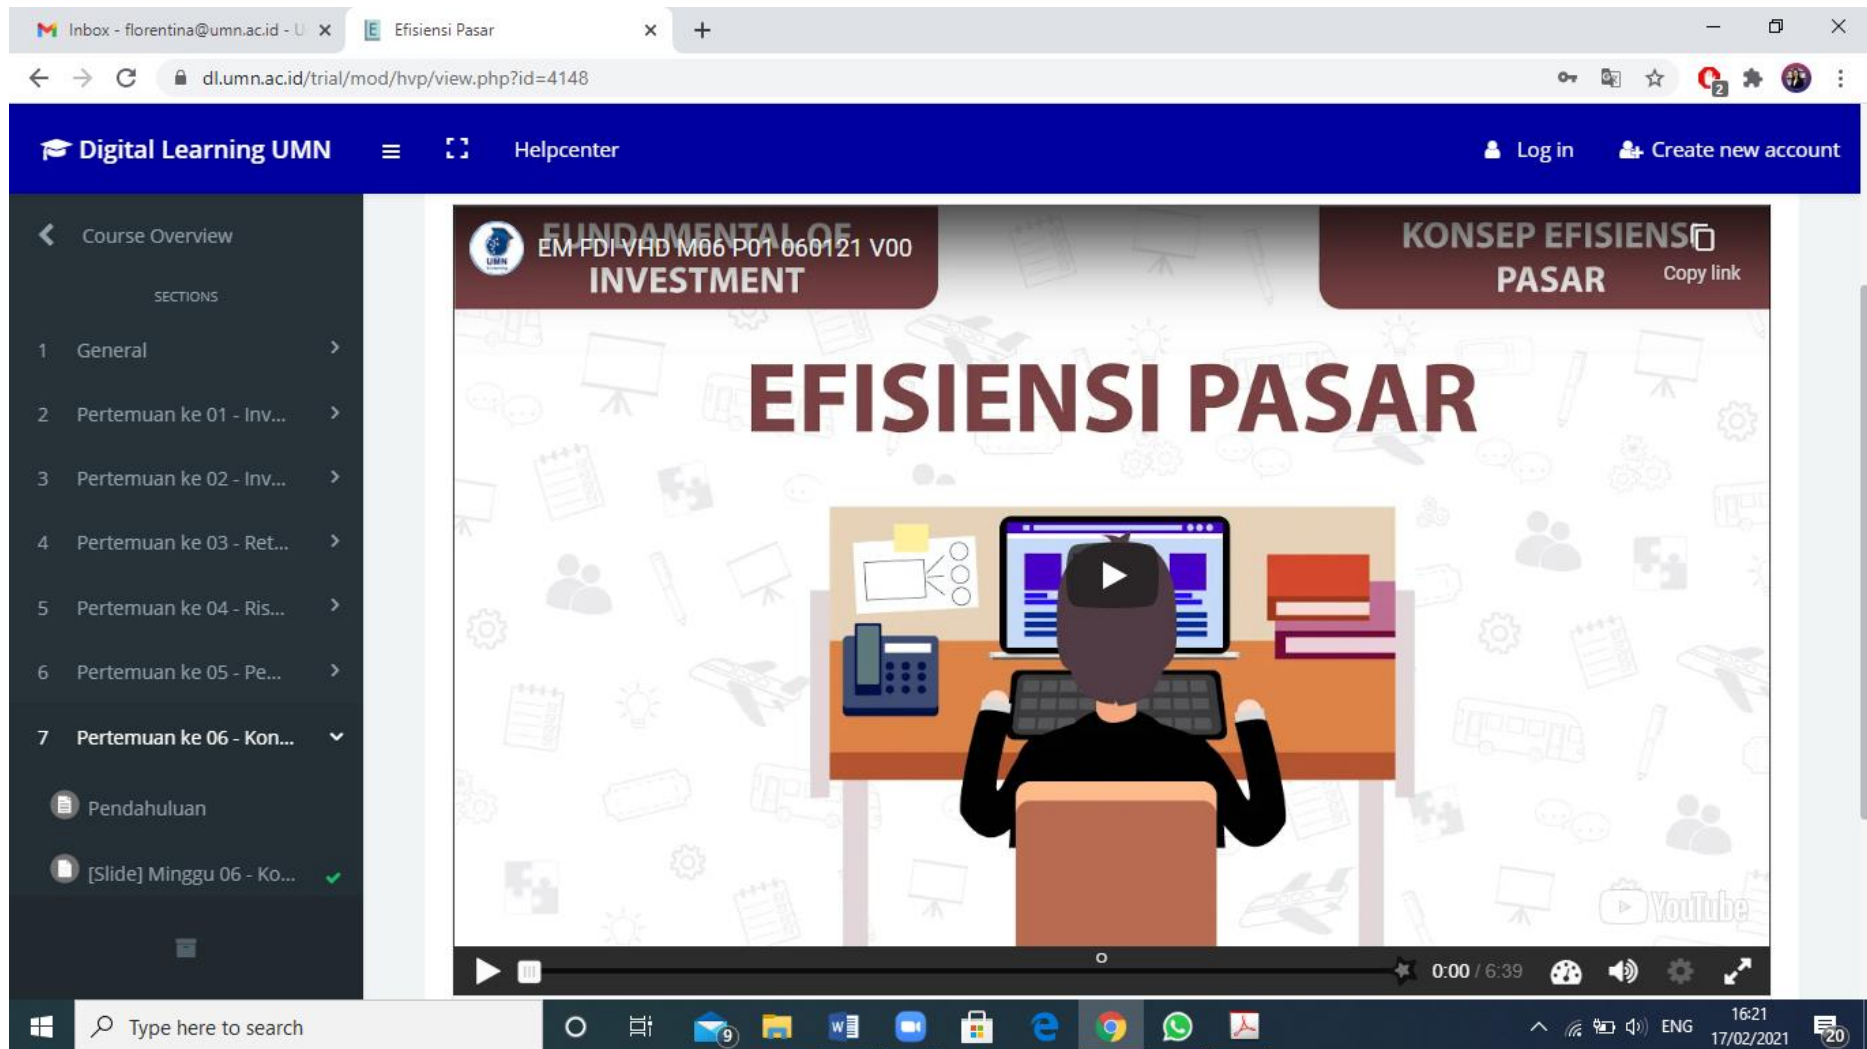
Inbox - florentina@umn.ac.id - U ×
Efisiensi Pasar ×
+

dl.umn.ac.id/trial/mod/hvp/view.php?id=4148

Digital Learning UMN
Helpcenter
Log in
Create new account

Course Overview
SECTIONS
1 General
2 Pertemuan ke 01 - Inv...
3 Pertemuan ke 02 - Inv...
4 Pertemuan ke 03 - Ret...
5 Pertemuan ke 04 - Ris...
6 Pertemuan ke 05 - Pe...
7 Pertemuan ke 06 - Kon...
Pendahuluan
[Slide] Minggu 06 - Ko...

EM-FDI-VHD-M06-P01-060121-V00
FUNDAMENTAL OF INVESTMENT
KONSEP EFISIENSI PASAR
Copy link
EFISIENSI PASAR
YouTube
0:00 / 6:39

Type here to search
ENG
16:21
17/02/2021